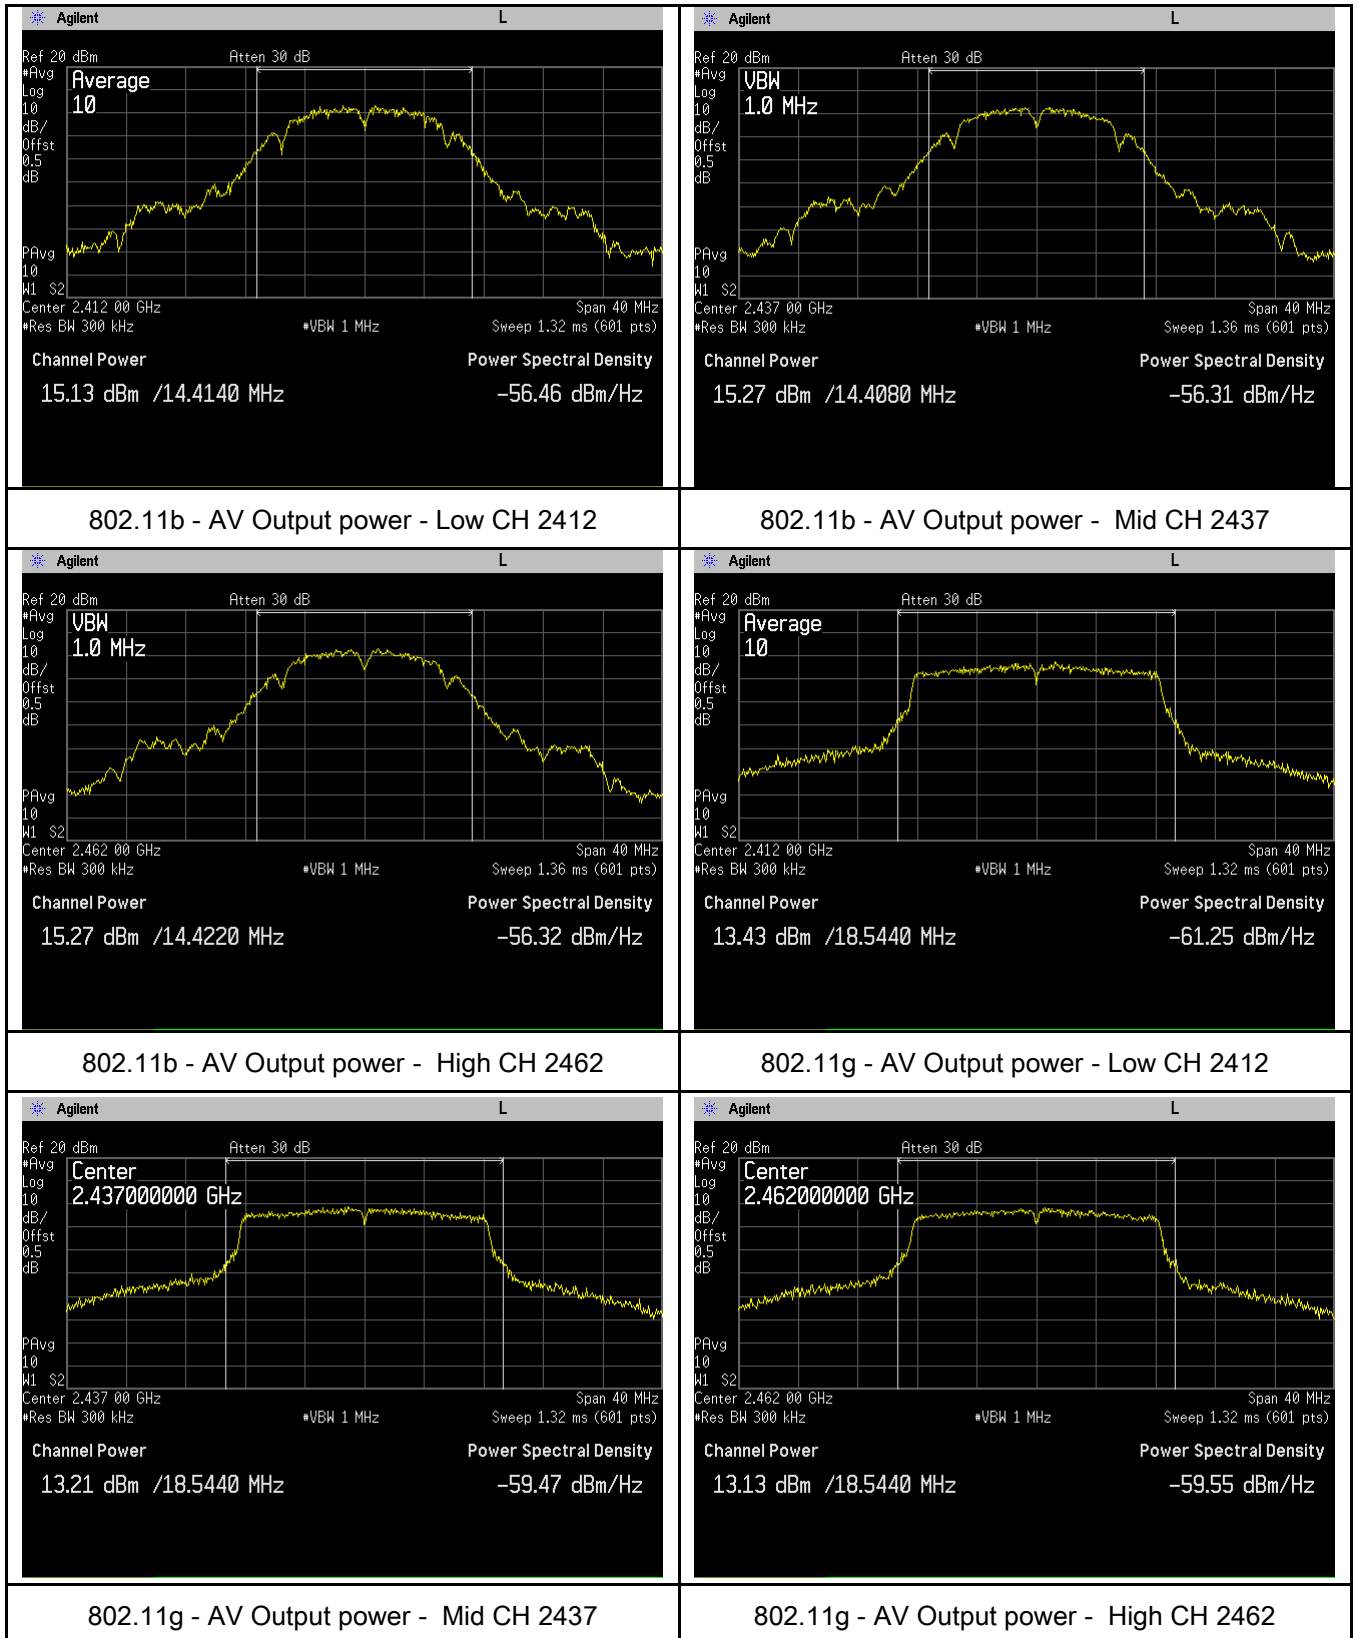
| | |
|---|---|
| Agilent L<br>Ref 20 dBm Atten 30 dB<br>#Avg Log 10 dB/ Offst 0.5 dB<br>Average 10<br>PAvg 10 W1 S2<br>Center 2.412 00 GHz Span 40 MHz<br>#Res BW 300 kHz #VBW 1 MHz Sweep 1.32 ms (601 pts)<br>Channel Power Power Spectral Density<br>15.13 dBm /14.4140 MHz -56.46 dBm/Hz | Agilent L<br>Ref 20 dBm Atten 30 dB<br>#Avg Log 10 dB/ Offst 0.5 dB<br>VBW 1.0 MHz<br>PAvg 10 W1 S2<br>Center 2.437 00 GHz Span 40 MHz<br>#Res BW 300 kHz #VBW 1 MHz Sweep 1.36 ms (601 pts)<br>Channel Power Power Spectral Density<br>15.27 dBm /14.4080 MHz -56.31 dBm/Hz |
| 802.11b - AV Output power - Low CH 2412 | 802.11b - AV Output power - Mid CH 2437 |
| Agilent L<br>Ref 20 dBm Atten 30 dB<br>#Avg Log 10 dB/ Offst 0.5 dB<br>VBW 1.0 MHz<br>PAvg 10 W1 S2<br>Center 2.462 00 GHz Span 40 MHz<br>#Res BW 300 kHz #VBW 1 MHz Sweep 1.36 ms (601 pts)<br>Channel Power Power Spectral Density<br>15.27 dBm /14.4220 MHz -56.32 dBm/Hz | Agilent L<br>Ref 20 dBm Atten 30 dB<br>#Avg Log 10 dB/ Offst 0.5 dB<br>Average 10<br>PAvg 10 W1 S2<br>Center 2.412 00 GHz Span 40 MHz<br>#Res BW 300 kHz #VBW 1 MHz Sweep 1.32 ms (601 pts)<br>Channel Power Power Spectral Density<br>13.43 dBm /18.5440 MHz -61.25 dBm/Hz |
| 802.11b - AV Output power - High CH 2462 | 802.11g - AV Output power - Low CH 2412 |
| Agilent L<br>Ref 20 dBm Atten 30 dB<br>#Avg Log 10 dB/ Offst 0.5 dB<br>Center 2.437000000 GHz<br>PAvg 10 W1 S2<br>Center 2.437 00 GHz Span 40 MHz<br>#Res BW 300 kHz #VBW 1 MHz Sweep 1.32 ms (601 pts)<br>Channel Power Power Spectral Density<br>13.21 dBm /18.5440 MHz -59.47 dBm/Hz | Agilent L<br>Ref 20 dBm Atten 30 dB<br>#Avg Log 10 dB/ Offst 0.5 dB<br>Center 2.462000000 GHz<br>PAvg 10 W1 S2<br>Center 2.462 00 GHz Span 40 MHz<br>#Res BW 300 kHz #VBW 1 MHz Sweep 1.32 ms (601 pts)<br>Channel Power Power Spectral Density<br>13.13 dBm /18.5440 MHz -59.55 dBm/Hz |
| 802.11g - AV Output power - Mid CH 2437 | 802.11g - AV Output power - High CH 2462 |